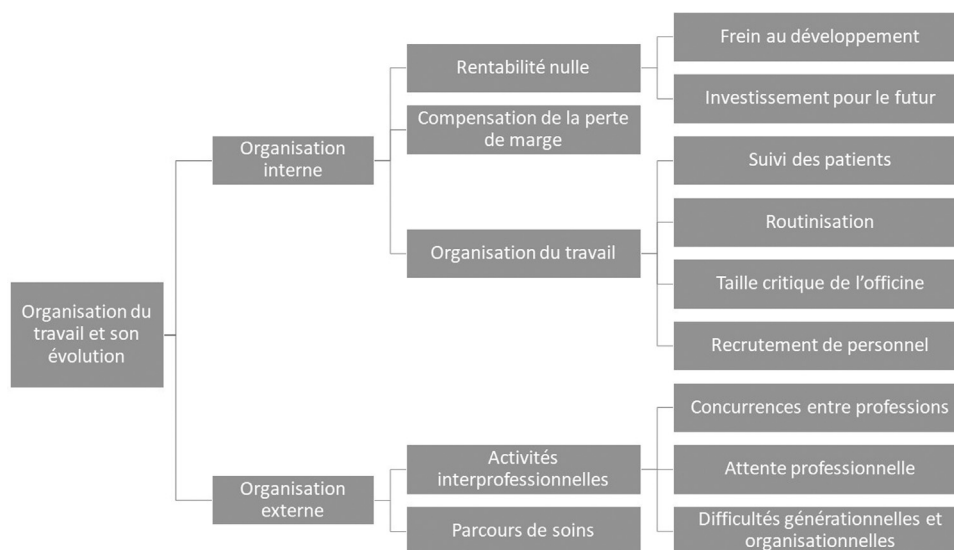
Organisation du travail et son évolution

Organisation interne

Rentabilité nulle

Frein au développement

Investissement pour le futur

Compensation de la perte de marge

Organisation du travail

Suivi des patients

Routinisation

Taille critique de l'officine

Recrutement de personnel

Organisation externe

Activités interprofessionnelles

Concurrences entre professions

Attente professionnelle

Difficultés générationnelles et organisationnelles

Parcours de soins